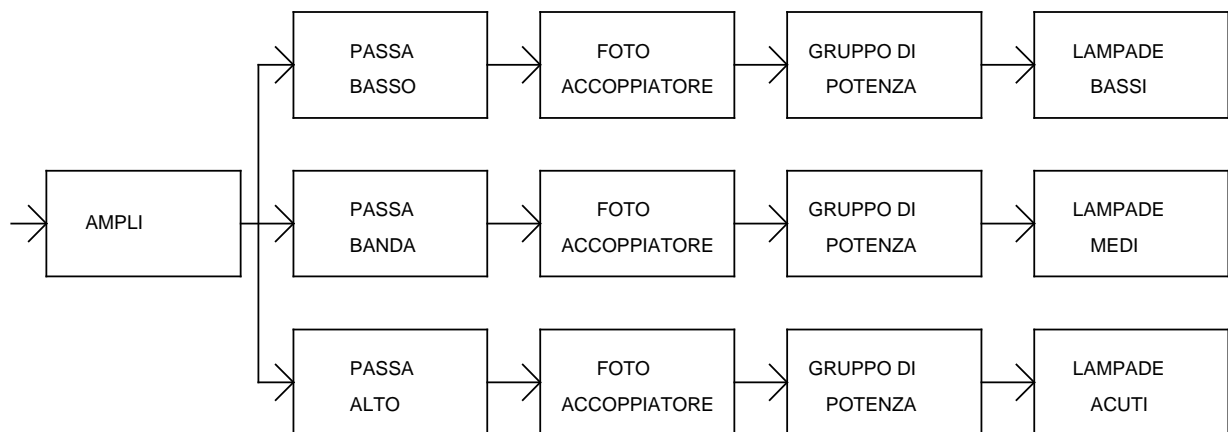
AMPLI

PASSA BASSO

FOTO ACCOPPIATORE

GRUPPO DI POTENZA

LAMPADE BASSI

PASSA BANDA

FOTO ACCOPPIATORE

GRUPPO DI POTENZA

LAMPADE MEDI

PASSA ALTO

FOTO ACCOPPIATORE

GRUPPO DI POTENZA

LAMPADE ACUTI